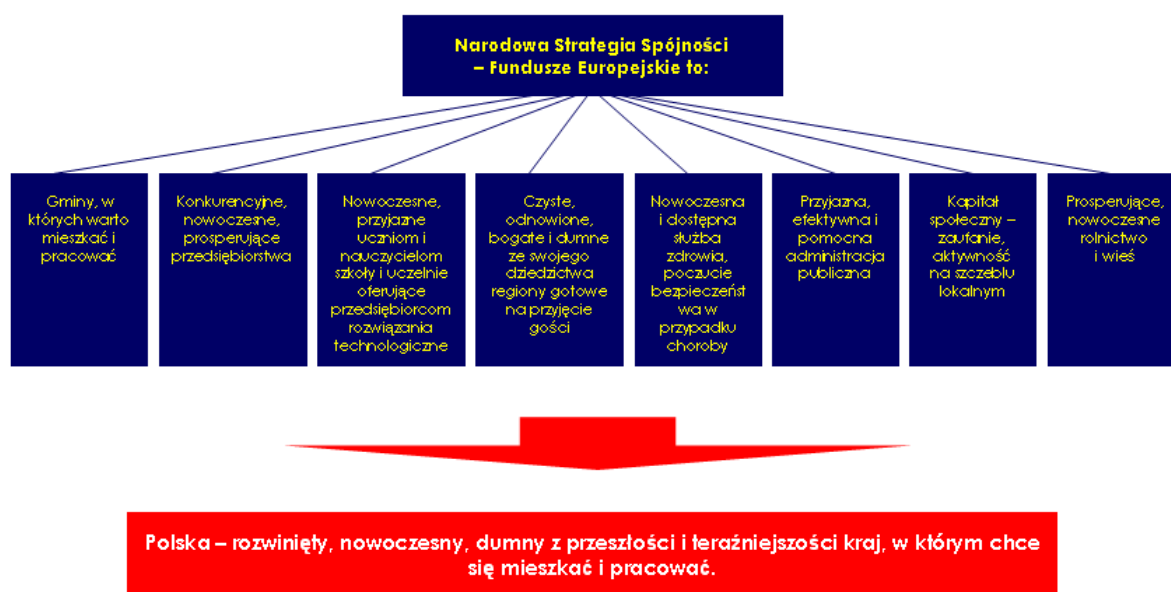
Narodowa Strategia Spójności – Fundusze Europejskie to:

Gminy, w których warto mieszkać i pracować

Konkurencyjne, nowoczesne, prosperujące przedsiębiorstwa

Nowoczesne, przyjazne uczniom i nauczycielom szkoły i uczelnie oferujące przedsiębiorcom rozwiązania technologiczne

Czyste, odnowione, bogate i dumne ze swojego dziedzictwa regiony gotowe na przyjęcie gości

Nowoczesna i dostępna służba zdrowia, poczucie bezpieczeństwa w przypadku choroby

Przyjazna, efektywna i pomocna administracja publiczna

Kapitał społeczny – zaufanie, aktywność na szczeblu lokalnym

Prosperujące, nowoczesne rolnictwo i wieś

Polska – rozwinięty, nowoczesny, dumny z przeszłości i teraźniejszości kraj, w którym chce się mieszkać i pracować.